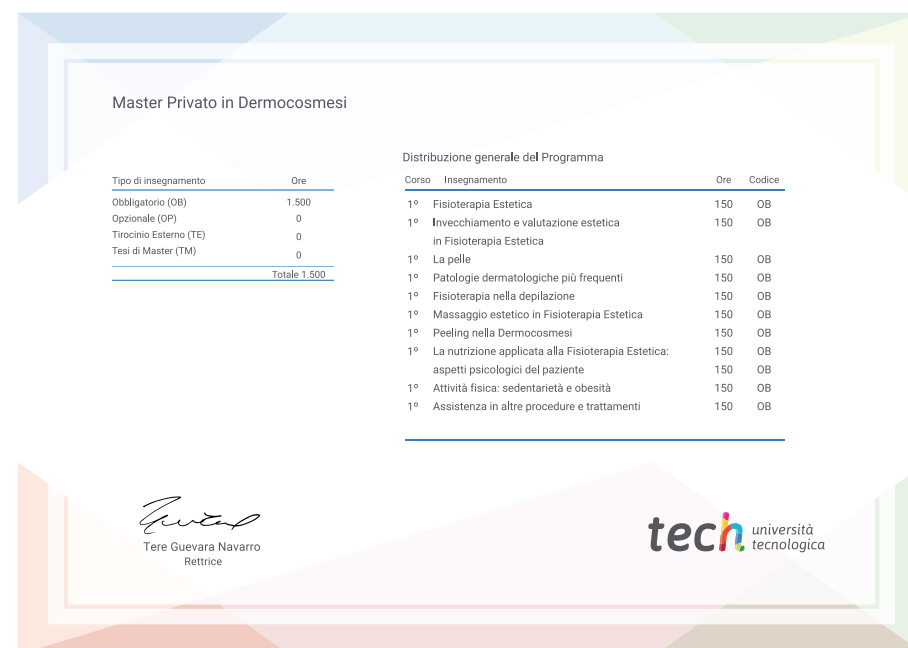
Master Privato in Dermocosmesi

| Tipo di insegnamento | Ore |
|---|---|
| Obbligatorio (OB) | 1.500 |
| Opzionale (OP) | 0 |
| Tirocinio Esterno (TE) | 0 |
| Tesi di Master (TM) | 0 |
| | Totale 1.500 |

Distribuzione generale del Programma

| Corso | Insegnamento | Ore | Codice |
|---|---|---|---|
| 1º | Fisioterapia Estetica | 150 | OB |
| 1º | Invecchiamento e valutazione estetica in Fisioterapia Estetica | 150 | OB |
| 1º | La pelle | 150 | OB |
| 1º | Patologie dermatologiche più frequenti | 150 | OB |
| 1º | Fisioterapia nella depilazione | 150 | OB |
| 1º | Massaggio estetico in Fisioterapia Estetica | 150 | OB |
| 1º | Peeling nella Dermocosmesi | 150 | OB |
| 1º | La nutrizione applicata alla Fisioterapia Estetica: | 150 | OB |
| | aspetti psicologici del paziente | 150 | OB |
| 1º | Attività fisica: sedentarietà e obesità | 150 | OB |
| 1º | Assistenza in altre procedure e trattamenti | 150 | OB |

Tere Guevara Navarro
Rettrice

tech università tecnologica